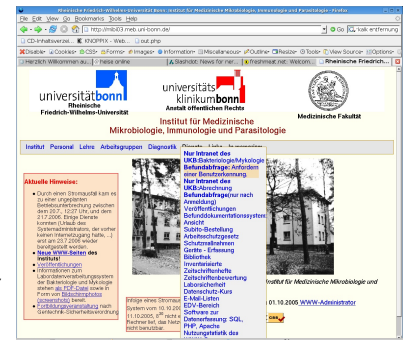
Rheinische Friedrich-Wilhelms-Universität Bonn: Institut für Medizinische Mikrobiologie, Immunologie und Parasitologie - Firefox

File Edit View Go Bookmarks Tools Help

http://mibi03.meb.uni-bonn.de/

Go

kalk entfernung

CD-Inhaltsverzei... KNOPPIX - Web... out.php

Disable Cookies CSS Forms Images Information Miscellaneous Outline Resize Tools View Source Options

Herzlich Willkommen au... heise online Slashdot: News for ner... freshmeat.net: Welcom... Rheinische Friedrich...

universitätbonn
Rheinische Friedrich-Wilhelms-Universität

universitäts klinikumbonn
Anstalt öffentlichen Rechts

Medizinische Fakultät

Institut für Medizinische Mikrobiologie, Immunologie und Parasitologie

Institut Personal Lehre Arbeitsgruppen Diagnostik Dienste Links Impressum

Aktuelle Hinweise:

Durch einen Stromausfall kam es zu einer ungeplanten Betriebsunterbrechung (zwischen dem 20.7., 12:27 Uhr, und dem 2.7.2006. Einige Dienste konnten (Urlaub des Systemadministrators, der vorher keinen Internetzugang hatte, ...) erst am 23.7.2006 wieder bereitgestellt werden.

Neue WWW-Seiten des Instituts!

Veröffentlichungen

Informationen zum Laboratoriumsverbund der Bakteriologie und Mykologie stehen als PDF-Datei sowie in Form von Bildschirmphotos

Fortbildungsveranstaltung nach Gentechnik-Sicherheitsverordnung

Nur Intranet des UKB:Bakteriologie/Mykologie
Befundabfrage: Anfordern einer Benutzerkennung
Nur Intranet des UKB:Abrechnung
Befundabfrage(nur nach Anmeldung)
Veröffentlichungen
Befunddokumentationssystem Ansicht
Subito-Bestellung
Arbeitsschutzgesetz
Schutzmaßnahmen
Geräte - Erfassung
Bibliothek
Inventarisierte Zeitschriftenhefte
Zeitschriftenbestellung
Laborsicherheit
Datenschutz-Kurs
E-Mail-Listen
EDV-Bereich
Software zur Datenerfassung: SQL, PHP, Apache
Nutzungsstatistik des

Infolge eines Stromausfall System vom 10.10.200 11.10.2005, 8:00 nicht e Rechner fiel, das Netzte nicht benutzbar.

01.10.2005 WWW-Administrator